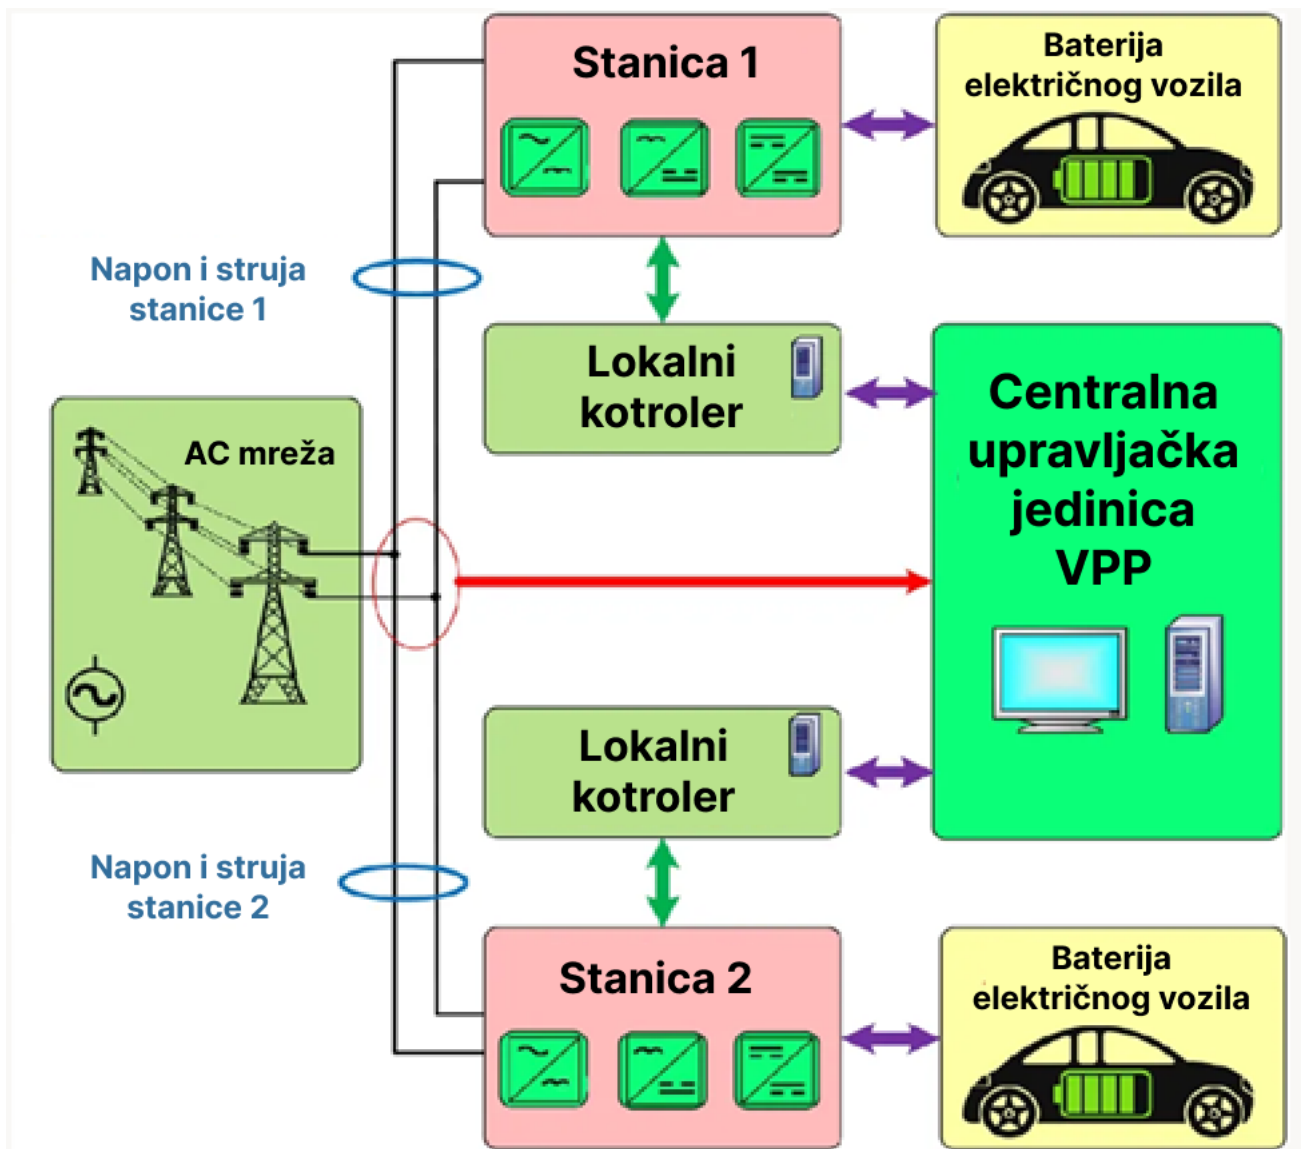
Stanica 1

Baterija električnog vozila

Napon i struja stanice 1

Lokalni kotroler

Centralna upravljačka jedinica VPP

AC mreža

Lokalni kotroler

Napon i struja stanice 2

Stanica 2

Baterija električnog vozila